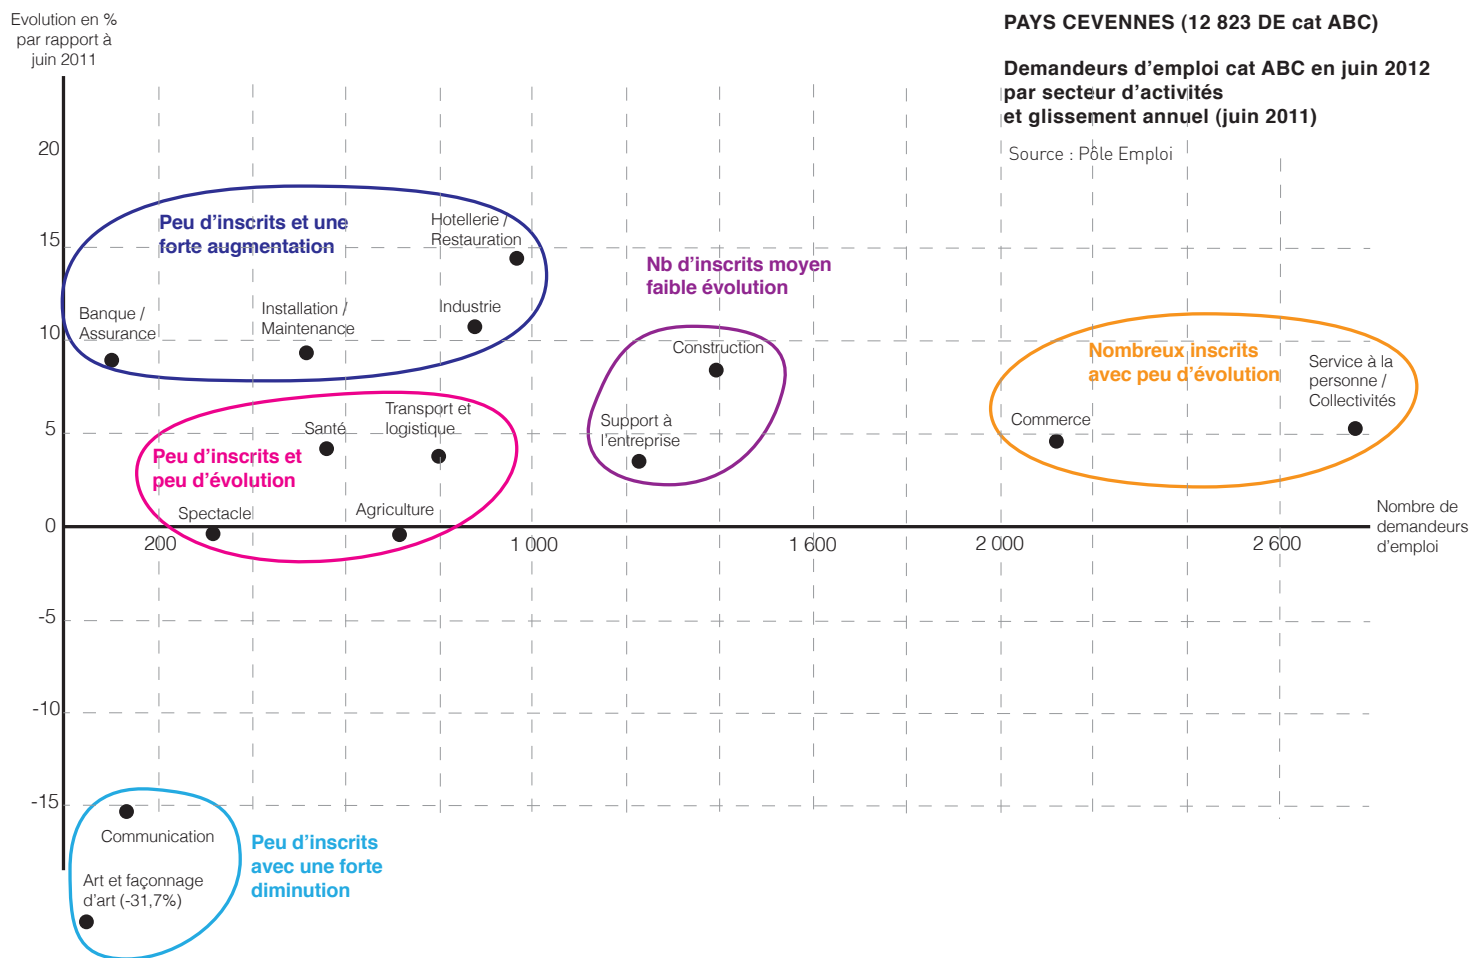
PAYS CEVENNES (12 823 DE cat ABC)

Demandeurs d'emploi cat ABC en juin 2012 par secteur d'activités et glissement annuel (juin 2011)

Source : Pôle Emploi

Evolution en % par rapport à juin 2011

20
15
10
5
0
-5
-10
-15

200
1 000
1 600
2 000
2 600

Nombre de demandeurs d'emploi

Peu d'inscrits et une forte augmentation

Hotellerie / Restauration

Banque / Assurance

Installation / Maintenance

Industrie

Nb d'inscrits moyen faible évolution

Construction

Support à l'entreprise

Nombreux inscrits avec peu d'évolution

Service à la personne / Collectivités

Commerce

Peu d'inscrits et peu d'évolution

Santé

Transport et logistique

Spectacle

Agriculture

Communication

Art et façonnage d'art (-31,7%)

Peu d'inscrits avec une forte diminution